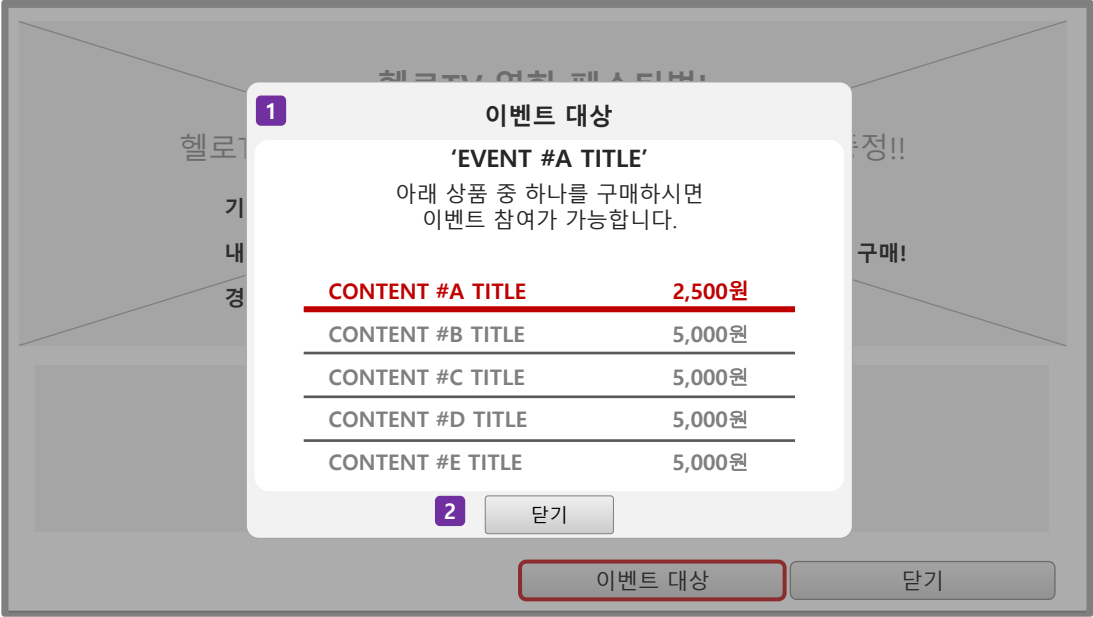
헬로TV 영화 페스티벌!

헬로T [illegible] 정!!

기

내 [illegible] 구매!

경

1

이벤트 대상

'EVENT #A TITLE'

아래 상품 중 하나를 구매하시면
이벤트 참여가 가능합니다.

| | |
|---|---|
| CONTENT #A TITLE | 2,500원 |
| CONTENT #B TITLE | 5,000원 |
| CONTENT #C TITLE | 5,000원 |
| CONTENT #D TITLE | 5,000원 |
| CONTENT #E TITLE | 5,000원 |

2

닫기

이벤트 대상

닫기